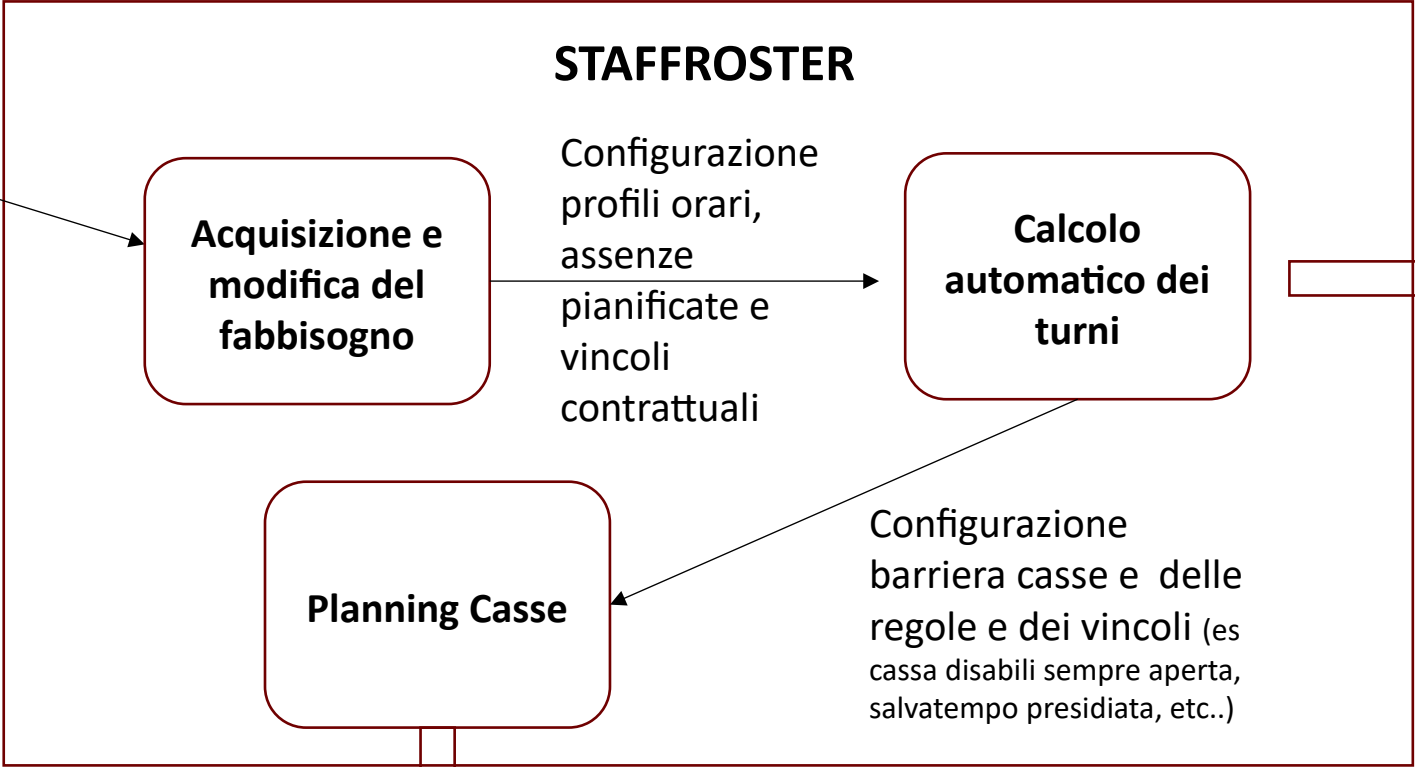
STAFFROSTER

Acquisizione e modifica del fabbisogno

Configurazione profili orari, assenze pianificate e vincoli contrattuali

Calcolo automatico dei turni

Planning Casse

Configurazione barriera casse e delle regole e dei vincoli (es cassa disabili sempre aperta, salvatempo presidiata, etc..)